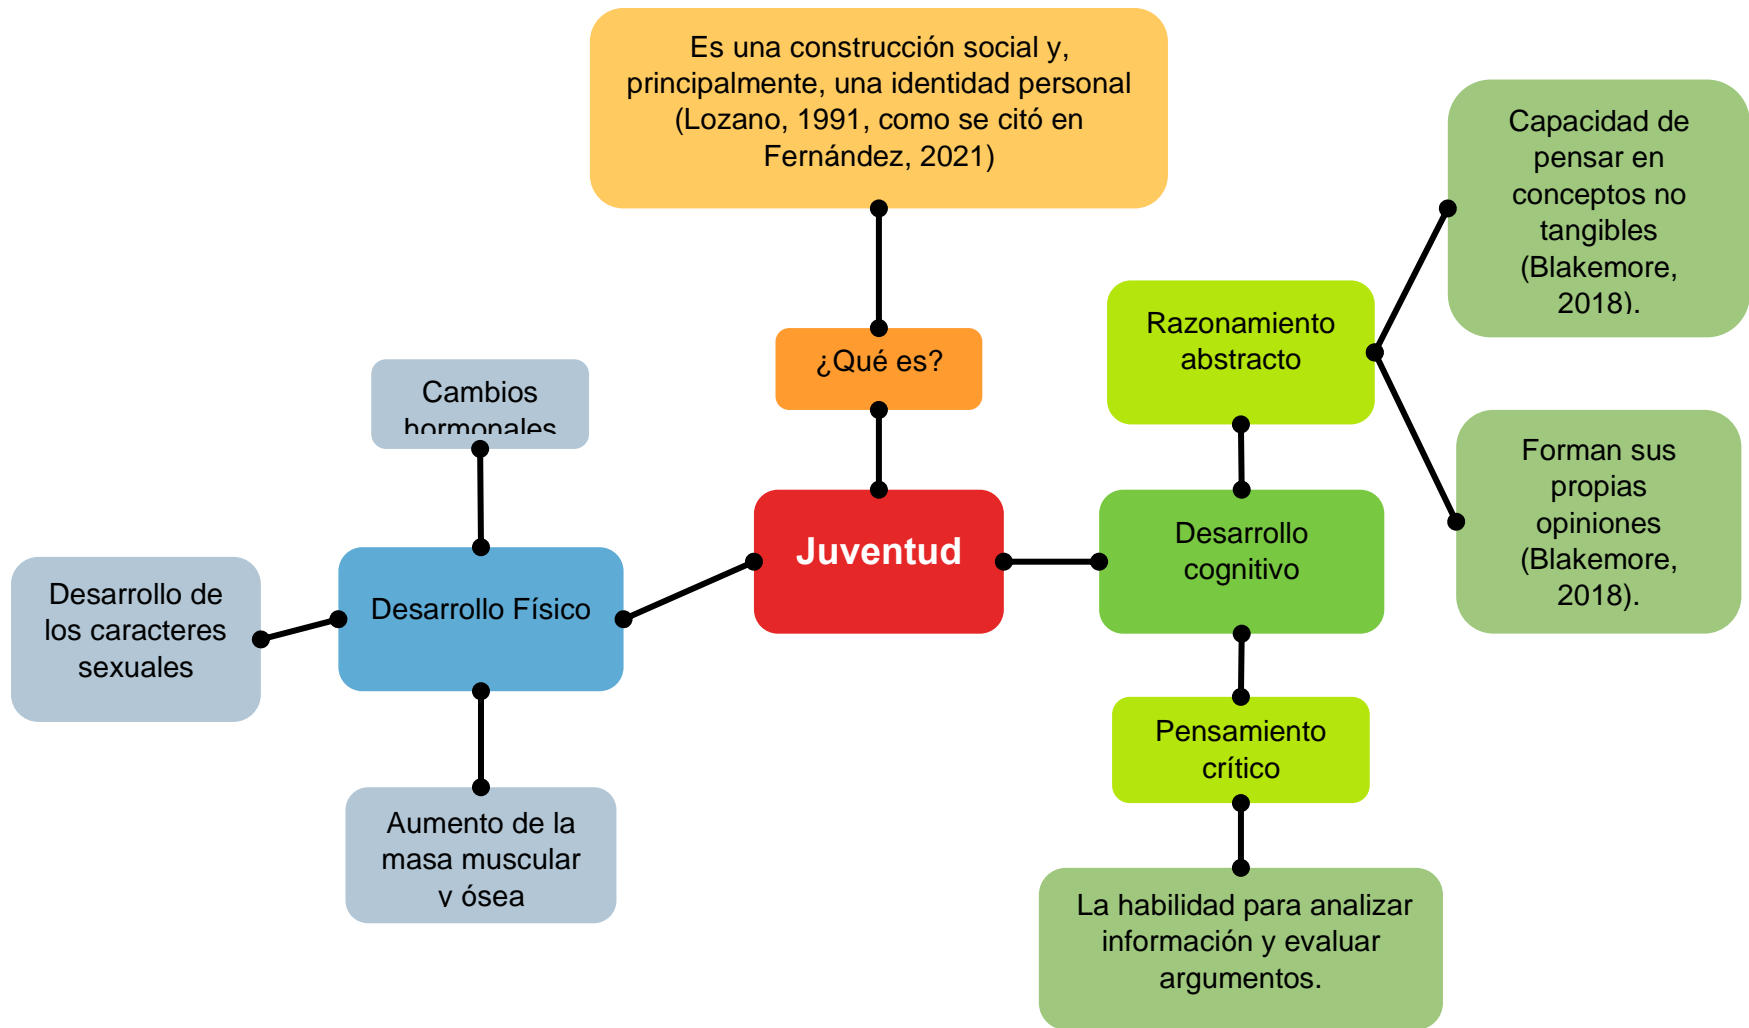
Es una construcción social y, principalmente, una identidad personal (Lozano, 1991, como se citó en Fernández, 2021)

¿Qué es?

Juventud

Desarrollo Físico

Cambios hormonales

Desarrollo de los caracteres sexuales

Aumento de la masa muscular y ósea

Desarrollo cognitivo

Razonamiento abstracto

Capacidad de pensar en conceptos no tangibles (Blakemore, 2018).

Forman sus propias opiniones (Blakemore, 2018).

Pensamiento crítico

La habilidad para analizar información y evaluar argumentos.